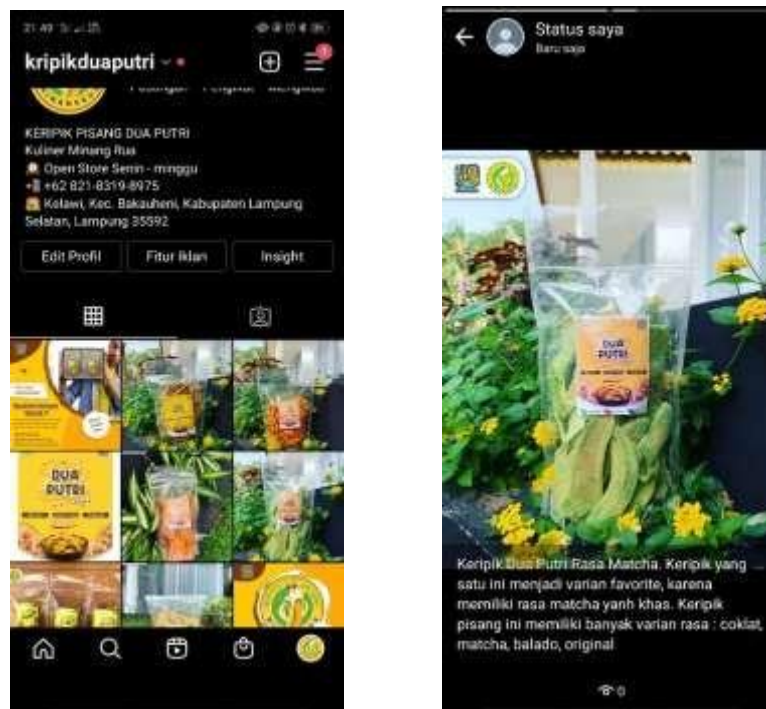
21.49

kripikduaputri

Postingan Pengikut Mengikuti

KERIPIK PISANG DUA PUTRI
Kuliner Minang Rua
Open Store Senin - minggu
+62 821-8319-8975
Kelawi, Kec. Bakauheni, Kabupaten Lampung Selatan, Lampung 35592

Edit Profil | Fitur Iklan | Insight

DUA PUTRI

Status saya
Baru saja

DUA PUTRI

Keripik Dua Putri Rasa Matcha. Keripik yang satu ini menjadi varian favorite, karena memiliki rasa matcha yanh khas. Keripik pisang ini memiliki banyak varian rasa : coklat, matcha, balado, original

0